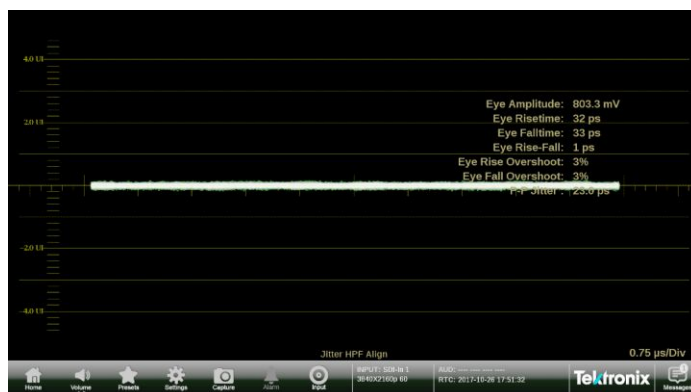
4.0 UI

2.0 UI

-2.0 UI

-4.0 UI

Eye Amplitude: 803.3 mV
Eye Risetime: 32 ps
Eye Falltime: 33 ps
Eye Rise-Fall: 1 ps
Eye Rise Overshoot: 3%
Eye Fall Overshoot: 3%
P-P Jitter: 23.0 ps

Jitter HPF Align

0.75 µs/Div

Home Volume Presets Settings Capture Alarm Input

INPUT: SDI-In 1
3840X2160p 60

AUD: --- --- --- ---
RTC: 2017-10-26 17:51:32

Tektronix

Messages